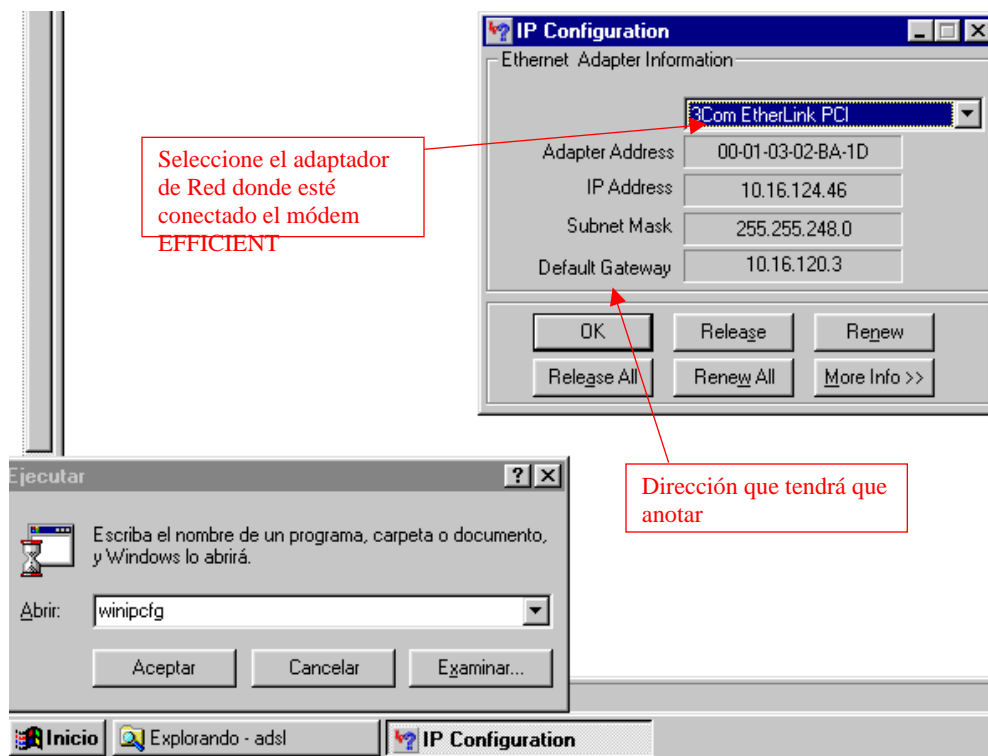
IP Configuration

Ethernet Adapter Information

3Com EtherLink PCI

Seleccione el adaptador de Red donde esté conectado el módem EFFICIENT

| Adapter Address | 00-01-03-02-BA-1D |
|---|---|
| IP Address | 10.16.124.46 |
| Subnet Mask | 255.255.248.0 |
| Default Gateway | 10.16.120.3 |

OK | Release | Renew
Release All | Renew All | More Info >>

Dirección que tendrá que anotar

Ejecutar

Escriba el nombre de un programa, carpeta o documento, y Windows lo abrirá.

Abrir: winipcfg

Aceptar | Cancelar | Examinar...

Inicio | Explorando - adsl | IP Configuration